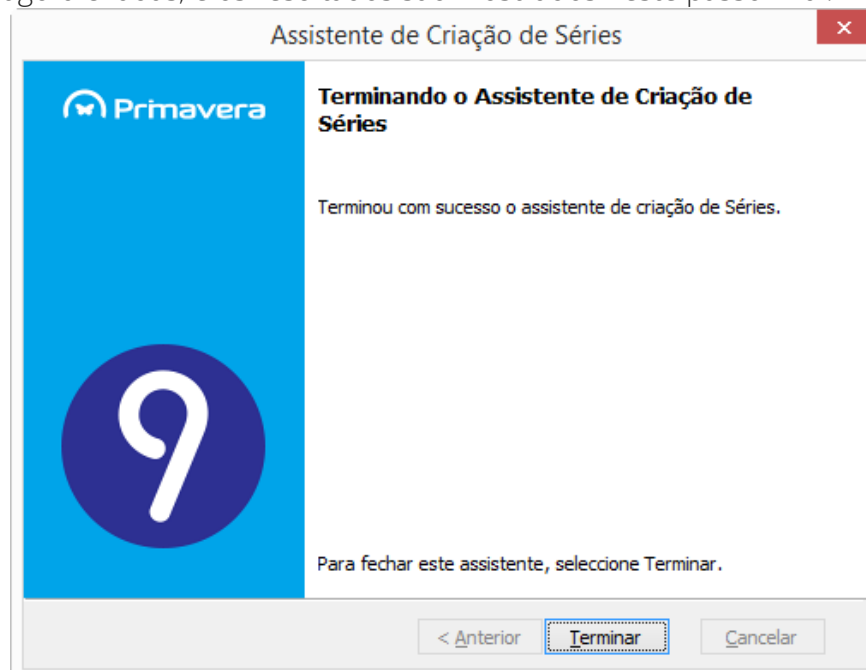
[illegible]

Assistente de Criação de Séries

Primavera

Terminando o Assistente de Criação de Séries

Terminou com sucesso o assistente de criação de Séries.

Para fechar este assistente, seleccione Terminar.

< Anterior
Terminar
Cancelar